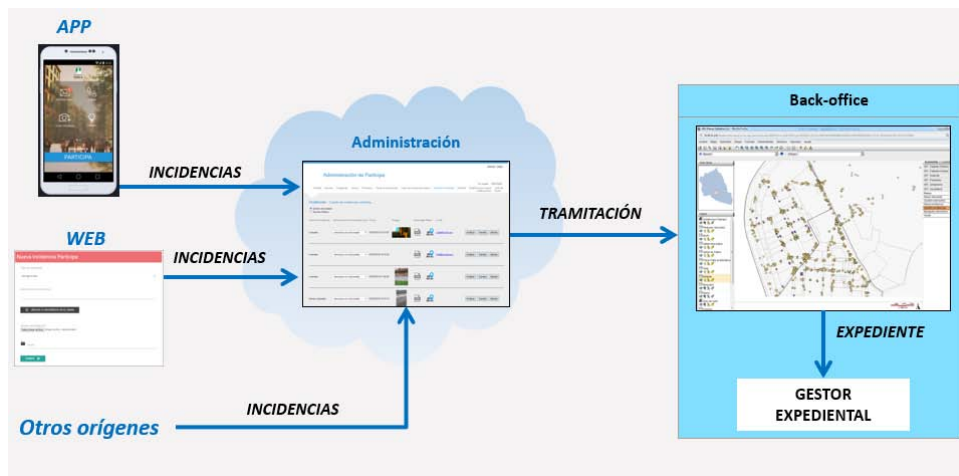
APP

PARTICIPA

INCIDENCIAS

WEB

Nueva Incidencia Participa

INCIDENCIAS

Administración

Administración de Participa

INCIDENCIAS

Otros orígenes

TRAMITACIÓN

Back-office

EXPEDIENTE

GESTOR EXPEDIENTAL